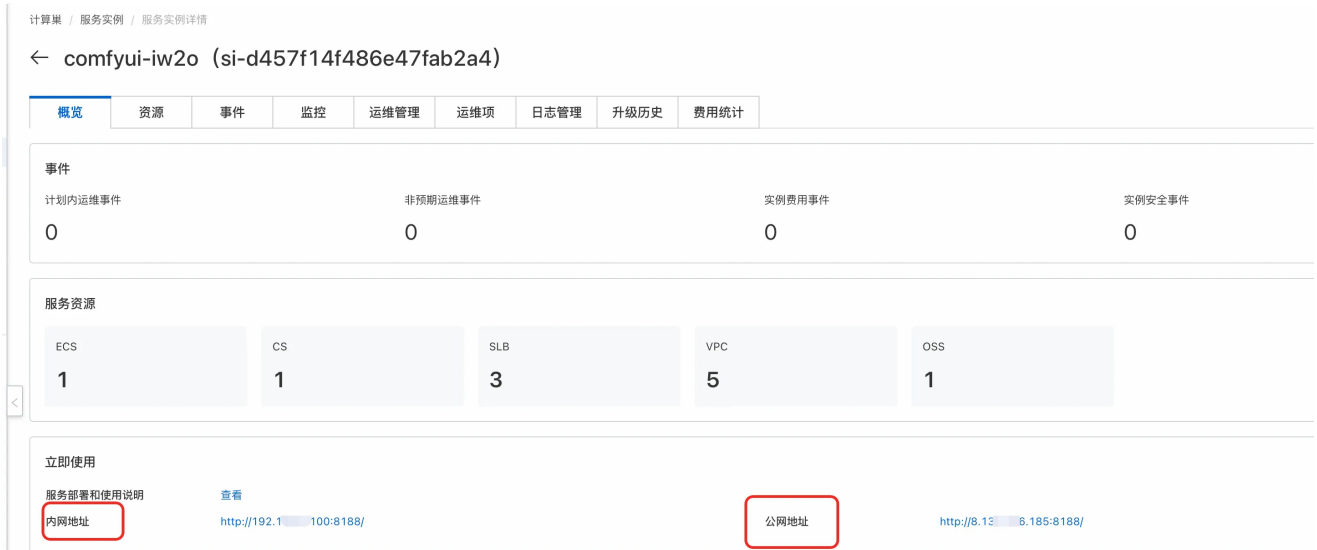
计算巢 / 服务实例 / 服务实例详情

← comfyui-iw2o（si-d457f14f486e47fab2a4）

| 概览 | 资源 | 事件 | 监控 | 运维管理 | 运维项 | 日志管理 | 升级历史 | 费用统计 |
|---|---|---|---|---|---|---|---|---|

事件

| 计划内运维事件 | 非预期运维事件 | 实例费用事件 | 实例安全事件 |
|---|---|---|---|
| 0 | 0 | 0 | 0 |

服务资源

| ECS | CS | SLB | VPC | OSS |
|---|---|---|---|---|
| 1 | 1 | 3 | 5 | 1 |

立即使用

服务部署和使用说明 查看

内网地址 http://192.1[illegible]100:8188/

公网地址 http://8.13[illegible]6.185:8188/